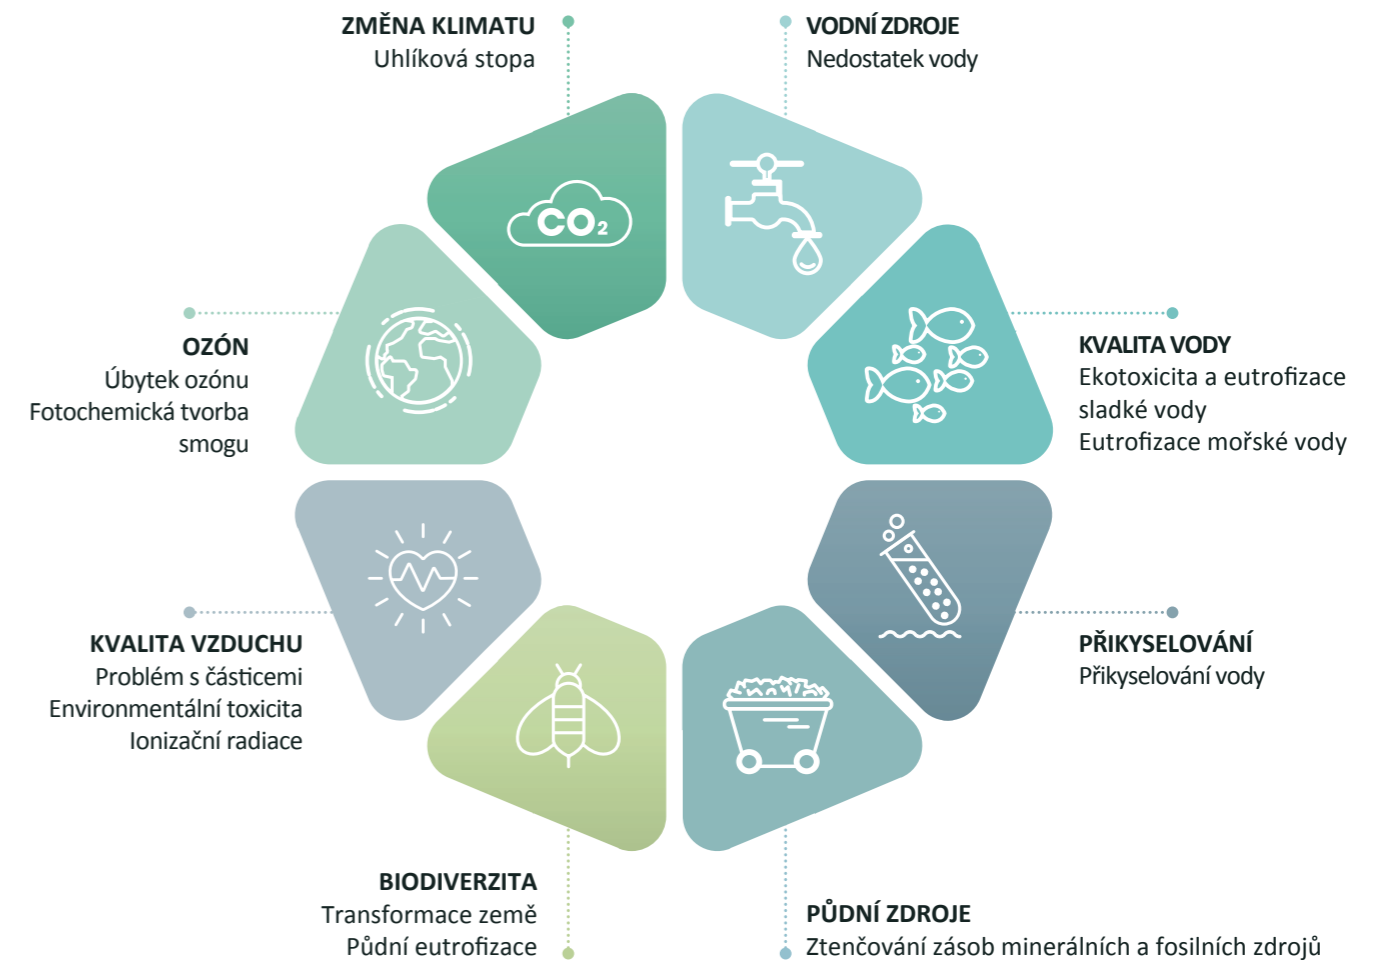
ZMĚNA KLIMATU
Uhlíková stopa

VODNÍ ZDROJE
Nedostatek vody

$CO_2$

OZÓN
Úbytek ozónu
Fotochemická tvorba smogu

KVALITA VODY
Ekotoxicita a eutrofizace sladké vody
Eutrofizace mořské vody

KVALITA VZDUCHU
Problém s částicemi
Environmentální toxicita
Ionizační radiace

PŘIKYSELOVÁNÍ
Přikyselování vody

BIODIVERZITA
Transformace země
Půdní eutrofizace

PŮDNÍ ZDROJE
Ztenčování zásob minerálních a fosilních zdrojů